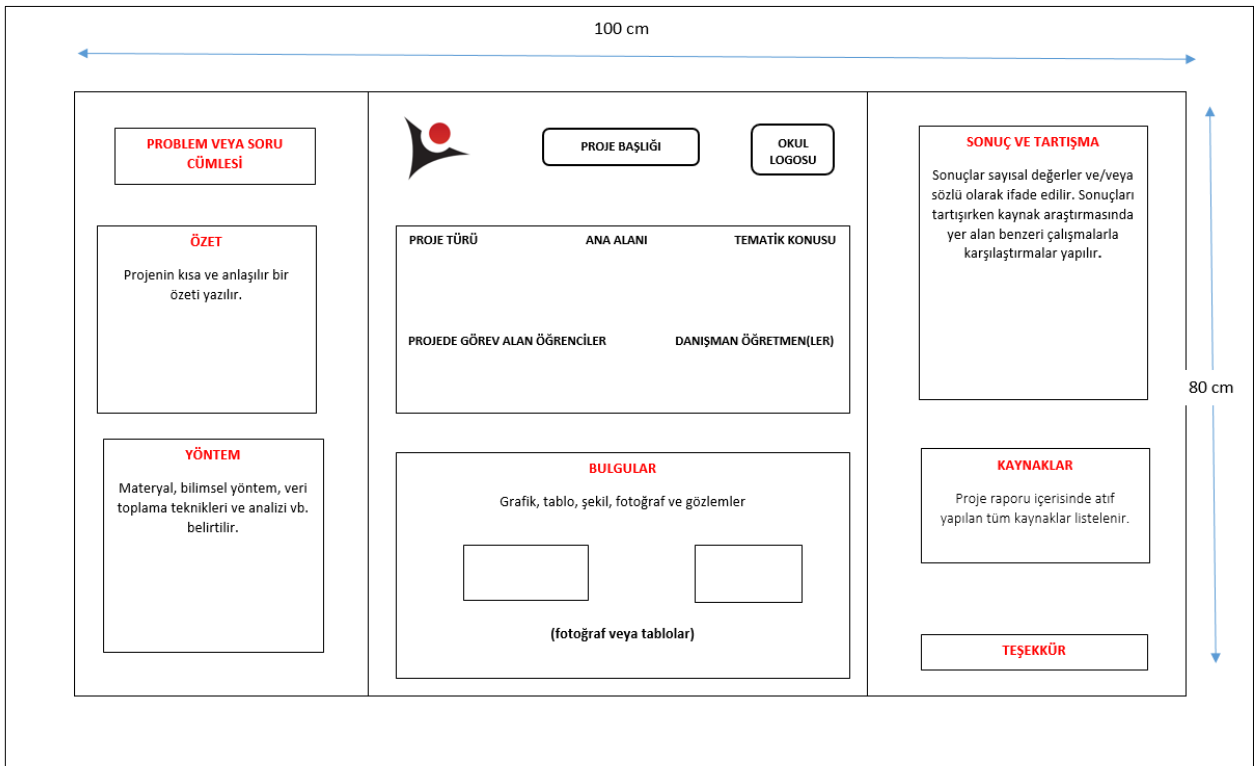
100 cm

PROBLEM VEYA SORU CÜMLESİ

ÖZET

Projenin kısa ve anlaşılır bir özeti yazılır.

YÖNTEM

Materyal, bilimsel yöntem, veri toplama teknikleri ve analizi vb. belirtilir.

PROJE BAŞLIĞI

OKUL LOGOSU

PROJE TÜRÜ

ANA ALANI

TEMATİK KONUSU

PROJEDE GÖREV ALAN ÖĞRENCİLER

DANIŞMAN ÖĞRETMEN(LER)

BULGULAR

Grafik, tablo, şekil, fotoğraf ve gözlemler

(fotoğraf veya tablolar)

SONUÇ VE TARTIŞMA

Sonuçlar sayısal değerler ve/veya sözlü olarak ifade edilir. Sonuçları tartışırken kaynak araştırmasında yer alan benzeri çalışmalarla karşılaştırmalar yapılır.

80 cm

KAYNAKLAR

Proje raporu içerisinde atıf yapılan tüm kaynaklar listelenir.

TEŞEKKÜR